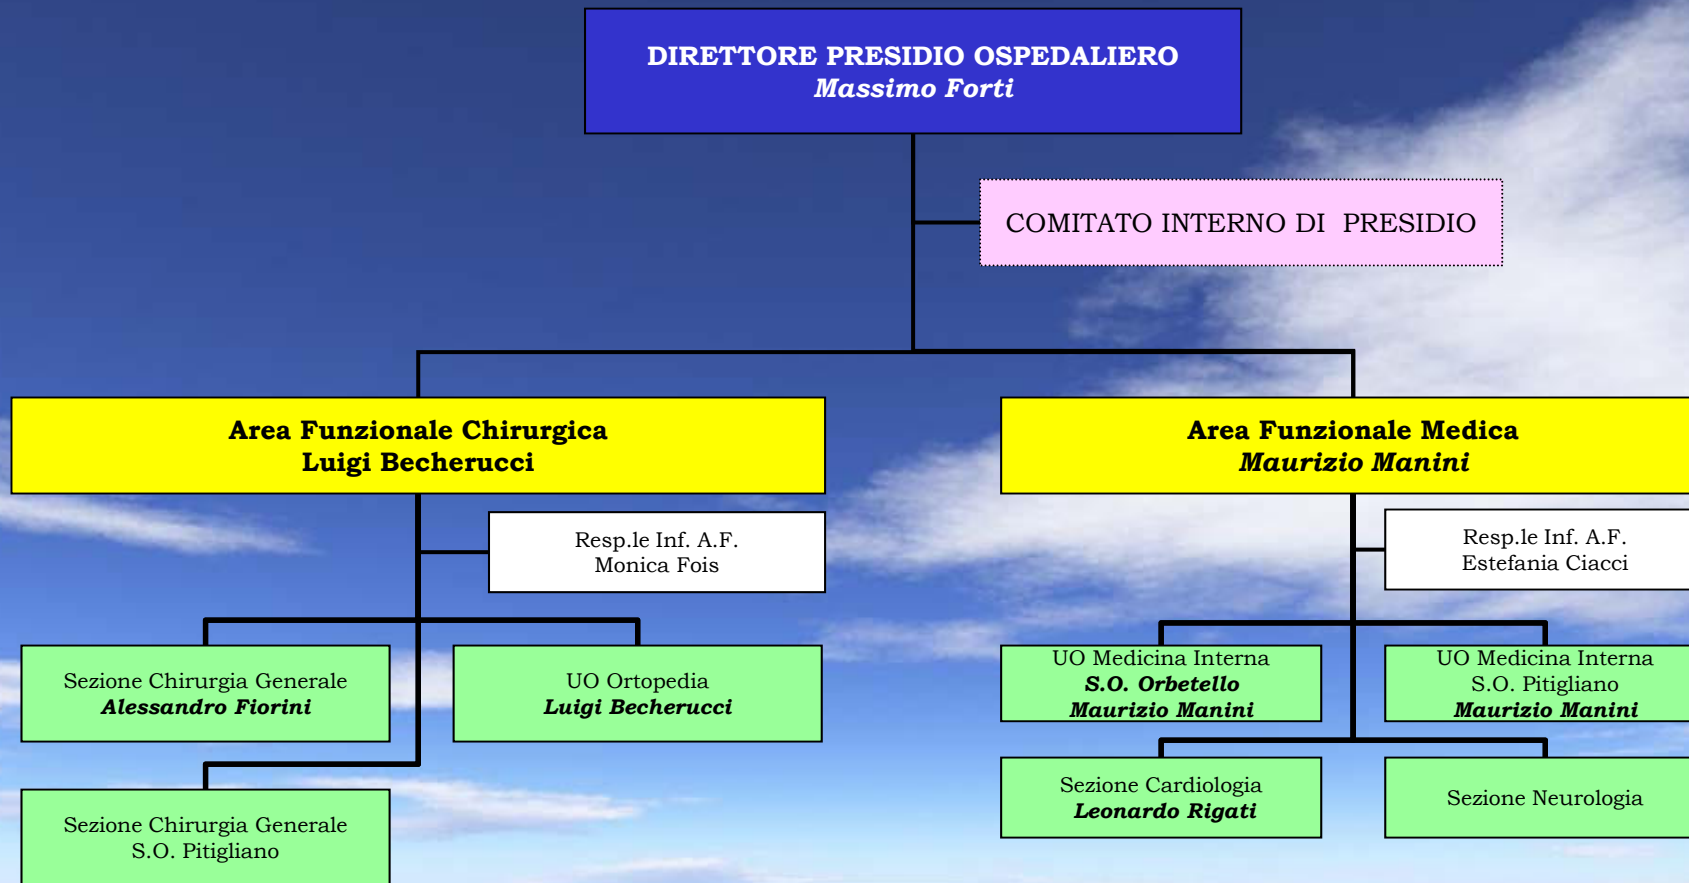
DIRETTORE PRESIDIO OSPEDALIERO
Massimo Forti

COMITATO INTERNO DI PRESIDIO

Area Funzionale Chirurgica
Luigi Becherucci

Resp.le Inf. A.F.
Monica Fois

Sezione Chirurgia Generale
Alessandro Fiorini

UO Ortopedia
Luigi Becherucci

Sezione Chirurgia Generale
S.O. Pitigliano

Area Funzionale Medica
Maurizio Manini

Resp.le Inf. A.F.
Estefania Ciacci

UO Medicina Interna
S.O. Orbetello
Maurizio Manini

UO Medicina Interna
S.O. Pitigliano
Maurizio Manini

Sezione Cardiologia
Leonardo Rigati

Sezione Neurologia